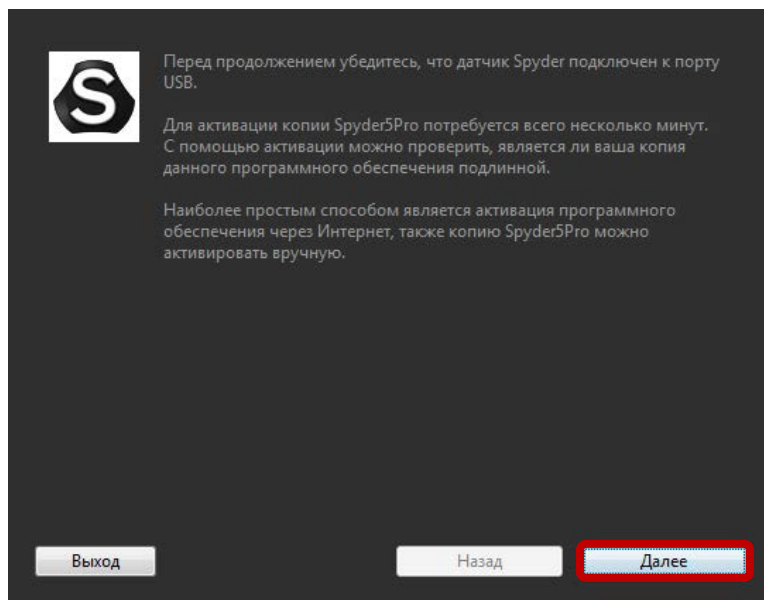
Перед продолжением убедитесь, что датчик Spyder подключен к порту USB.

Для активации копии Spyder5Pro потребуется всего несколько минут. С помощью активации можно проверить, является ли ваша копия данного программного обеспечения подлинной.

Наиболее простым способом является активация программного обеспечения через Интернет, также копию Spyder5Pro можно активировать вручную.

Выход

Назад

Далее